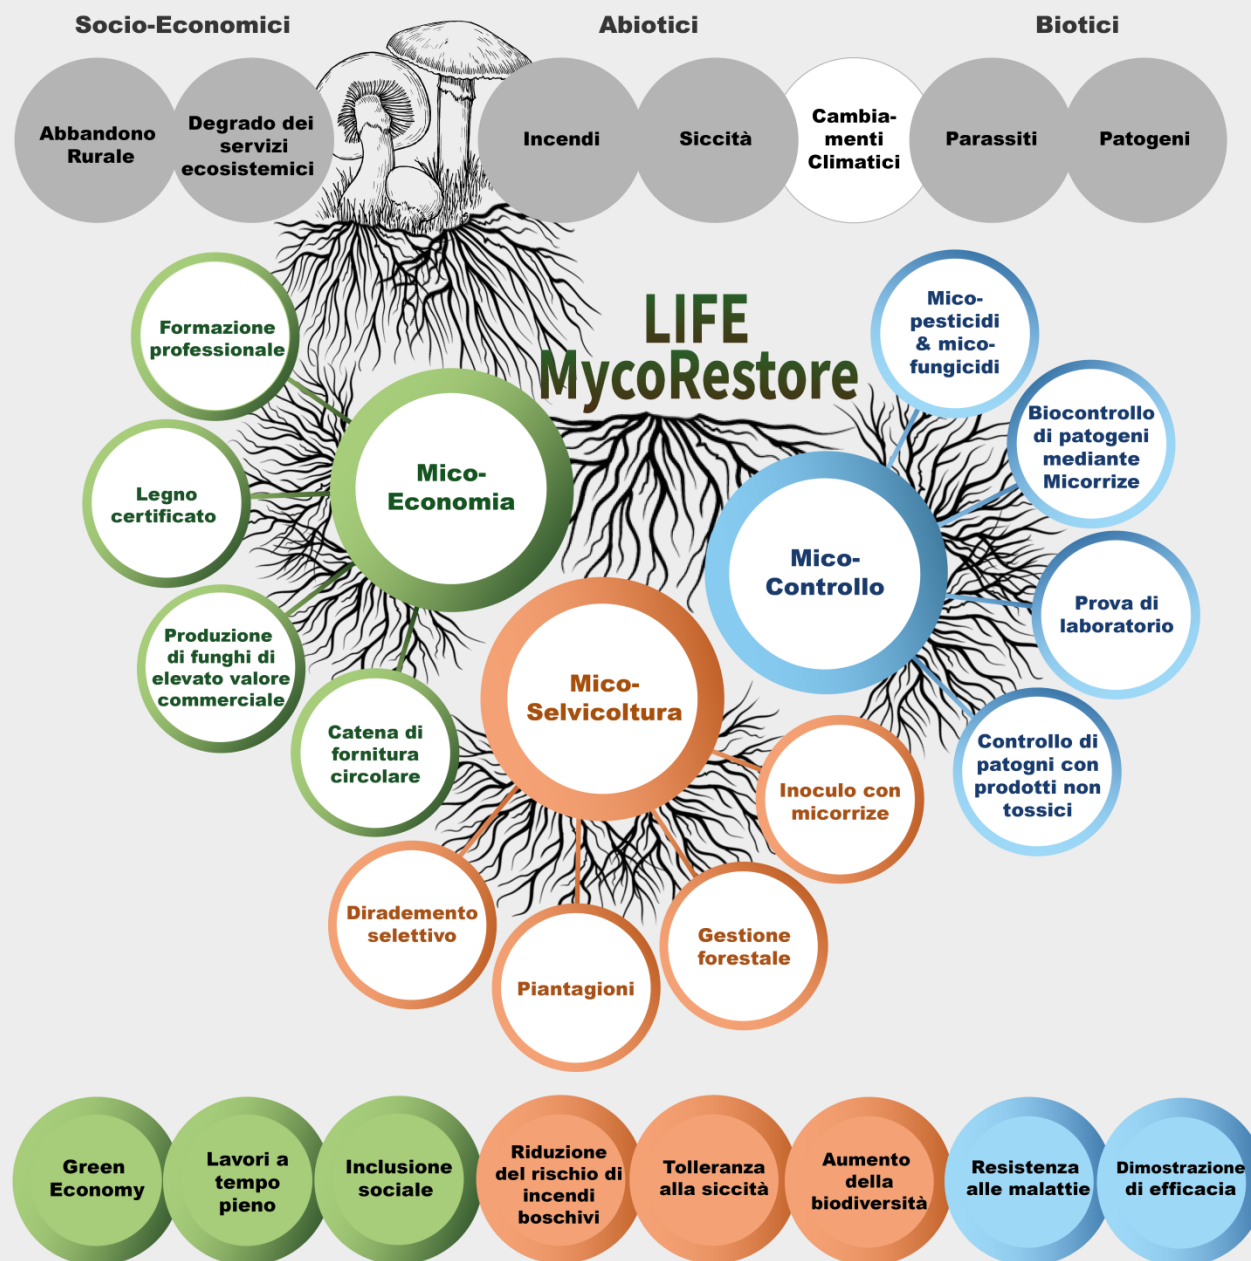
Socio-Economici

Abiotici

Biotici

Abbandono Rurale

Degrado dei servizi ecosistemici

Incendi

Siccità

Cambia-menti Climatici

Parassiti

Patogeni

LIFE MycoRestore

Formazione professionale

Legno certificato

Mico-Economia

Produzione di funghi di elevato valore commerciale

Catena di fornitura circolare

Mico-pesticidi & mico-fungicidi

Biocontrollo di patogeni mediante Micorrize

Mico-Controllo

Prova di laboratorio

Controllo di patogni con prodotti non tossici

Mico-Selvicoltura

Inoculo con micorrize

Diradamento selettivo

Piantagioni

Gestione forestale

Green Economy

Lavori a tempo pieno

Inclusione sociale

Riduzione del rischio di incendi boschivi

Tolleranza alla siccità

Aumento della biodiversità

Resistenza alle malattie

Dimostrazione di efficacia